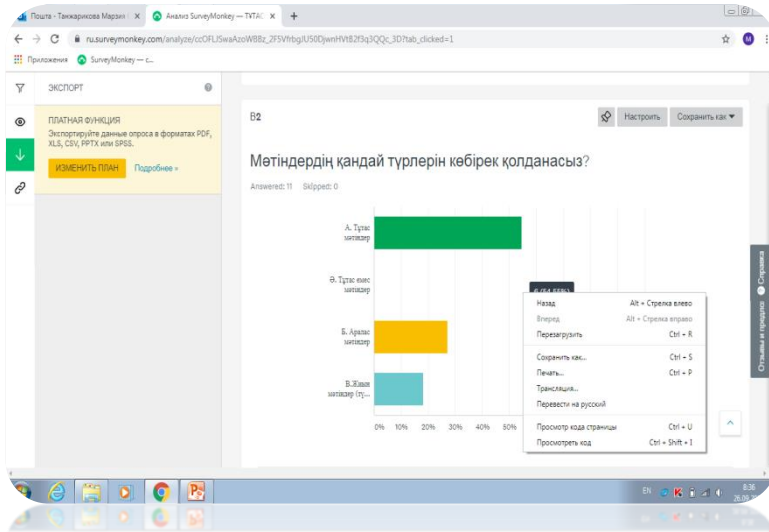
Пошта - Тажкарикова Марзия | × Анализ SurveyMonkey — ТҮТАС × +

ru.surveymonkey.com/analyze/ccOFLI5waAzoWB8z_2F5VfrbgJU50DjwnHVt82f3q3QQc_3D?tab_clicked=1

Приложения SurveyMonkey — с...

ЭКСПОРТ

ПЛАТНАЯ ФУНКЦИЯ
Экспортируйте данные опроса в форматах PDF, XLS, CSV, PPTX или SPSS.

ИЗМЕНИТЬ ПЛАН Подробнее »

В2

Настроить Сохранить как ▼

Мәтіндердің қандай түрлерін көбірек қолданасыз?

Answered: 11 Skipped: 0

А. Тұтас мәтіндер

Ә. Тұтас емес мәтіндер

Б. Аралас мәтіндер

В.Жинақ мәтіндер (тү...

0% 10% 20% 30% 40% 50%

Назад Alt + Стрелка влево
Вперед Alt + Стрелка вправо
Перезагрузить Ctrl + R
Сохранить как... Ctrl + S
Печать... Ctrl + P
Трансляция...
Перевести на русский
Просмотр кода страницы Ctrl + U
Просмотреть код Ctrl + Shift + I

Отзывы и предложения Справка

EN 8:36 26.09.